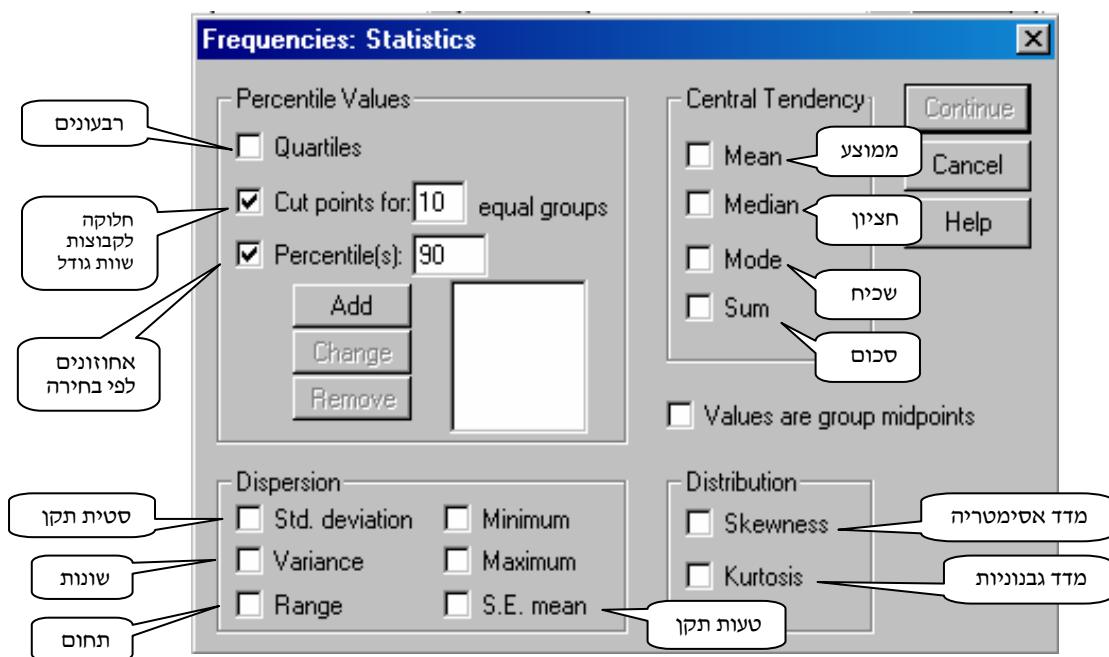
Frequencies: Statistics

Percentile Values

Quartiles

Cut points for: 10 equal groups

Percentile(s): 90

Add

Change

Remove

Central Tendency

Mean

Median

Mode

Sum

Continue

Cancel

Help

Values are group midpoints

Dispersion

Std. deviation

Variance

Range

Minimum

Maximum

S.E. mean

Distribution

Skewness

Kurtosis

רבעונים

חלוקה לקבוצות שוות גודל

אחוזונים לפי בחירה

ממוצע

חציון

שכיח

סכום

סטית תקן

שונות

תחום

טעות תקן

מדד אסימטריה

מדד גבנוניות